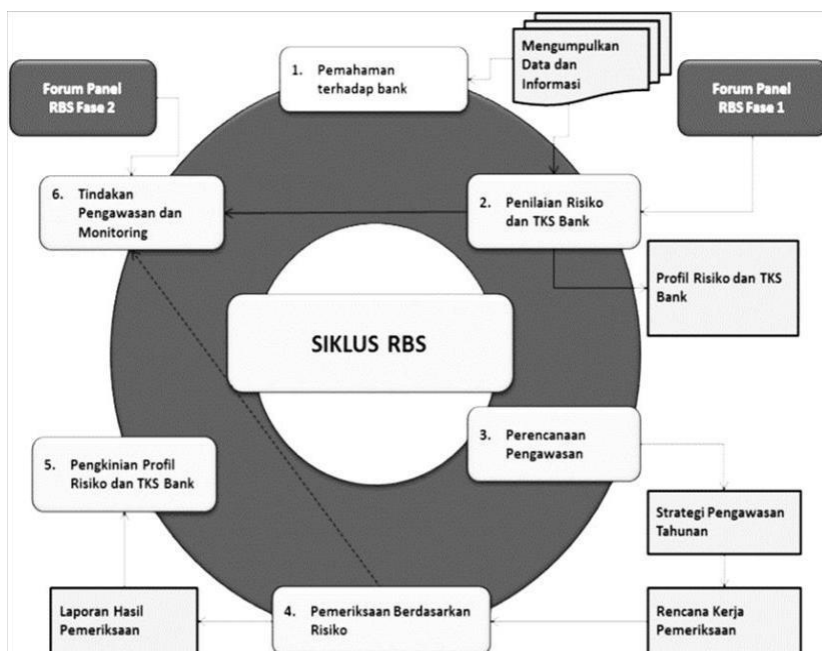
Forum Panel RBS Fase 2

1. Pemahaman terhadap bank

Mengumpulkan Data dan Informasi

Forum Panel RBS Fase 1

6. Tindakan Pengawasan dan Monitoring

2. Penilaian Risiko dan TKS Bank

Profil Risiko dan TKS Bank

SIKLUS RBS

3. Perencanaan Pengawasan

5. Pengkinian Profil Risiko dan TKS Bank

Strategi Pengawasan Tahunan

Laporan Hasil Pemeriksaan

4. Pemeriksaan Berdasarkan Risiko

Rencana Kerja Pemeriksaan